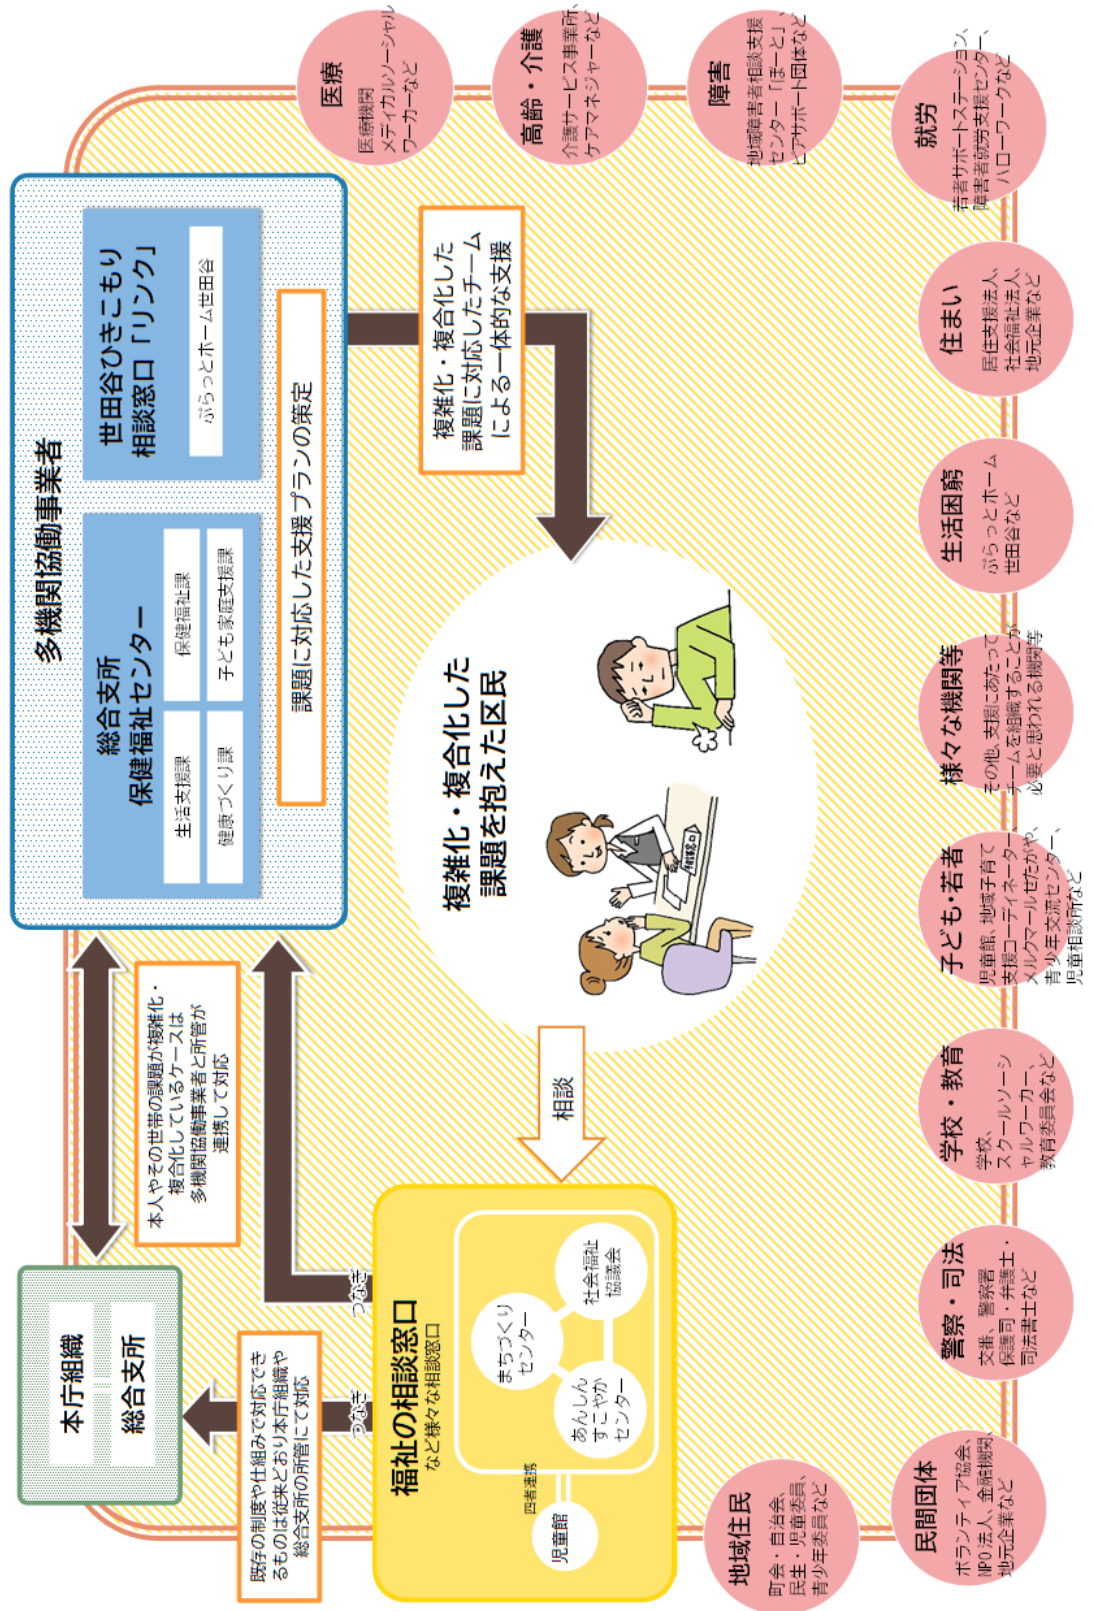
多機関協働事業者

総合支所
保健福祉センター

生活支援課
健康づくり課
保健福祉課
子ども家庭支援課

世田谷ひきこもり
相談窓口「リンク」

ぷらっとホーム世田谷

課題に対応した支援プランの策定

複雑化・複合化した
課題に対応したチーム
による一体的な支援

複雑化・複合化した
課題を抱えた区民

相談窓口

相談

本人やその世帯の課題が複雑化・複合化しているケースは多機関協働事業者と所管が連携して対応

つなぎ

本庁組織
総合支所

既存の制度や仕組みで対応できるものは従来どおり本庁組織や総合支所の所管にて対応

つなぎ

福祉の相談窓口
など様々な相談窓口

まちづくりセンター
あんしんすこやかセンター
社会福祉協議会
四者連携
児童館

医療
医療機関
メディカルソーシャルワーカーなど

高齢・介護
介護サービス事業所、ケアマネジャーなど

障害
地域障害者相談支援センター「ぽーと」、ピアサポート団体など

就労
若者サポートステーション、障害者就労支援センター、ハローワークなど

住まい
居住支援法人、社会福祉法人、地元企業など

生活困窮
ぷらっとホーム世田谷など

様々な機関等
その他、支援にあたってチームを組織することが必要と思われる機関等

子ども・若者
児童館、地域子育て支援コーディネーター、メルクマールせたがや、青少年交流センター、児童相談所など

学校・教育
学校、スクールソーシャルワーカー、教育委員会など

警察・司法
交番、警察署、保護司・弁護士・司法書士など

民間団体
ボランティア協会、NPO法人、金融機関、地元企業など

地域住民
町会・自治会、民生・児童委員、青少年委員など